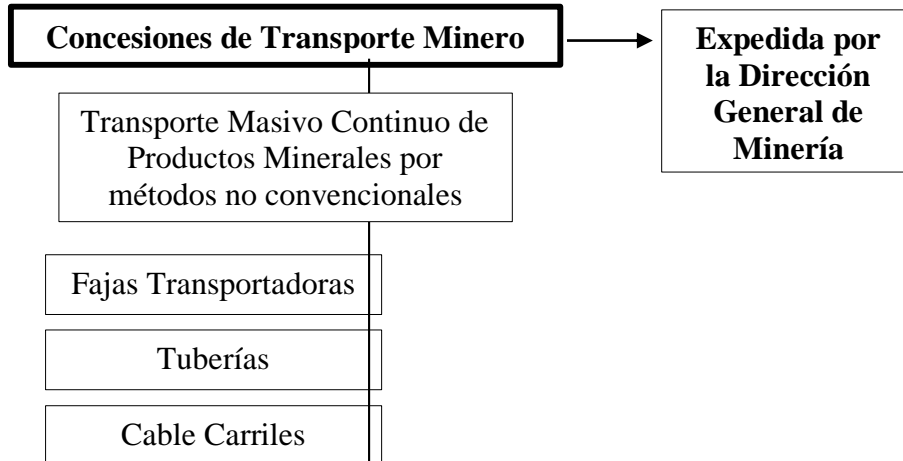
Concesiones de Transporte Minero

Expedida por la Dirección General de Minería

Transporte Masivo Continuo de Productos Minerales por métodos no convencionales

Fajas Transportadoras

Tuberías

Cable Carriles